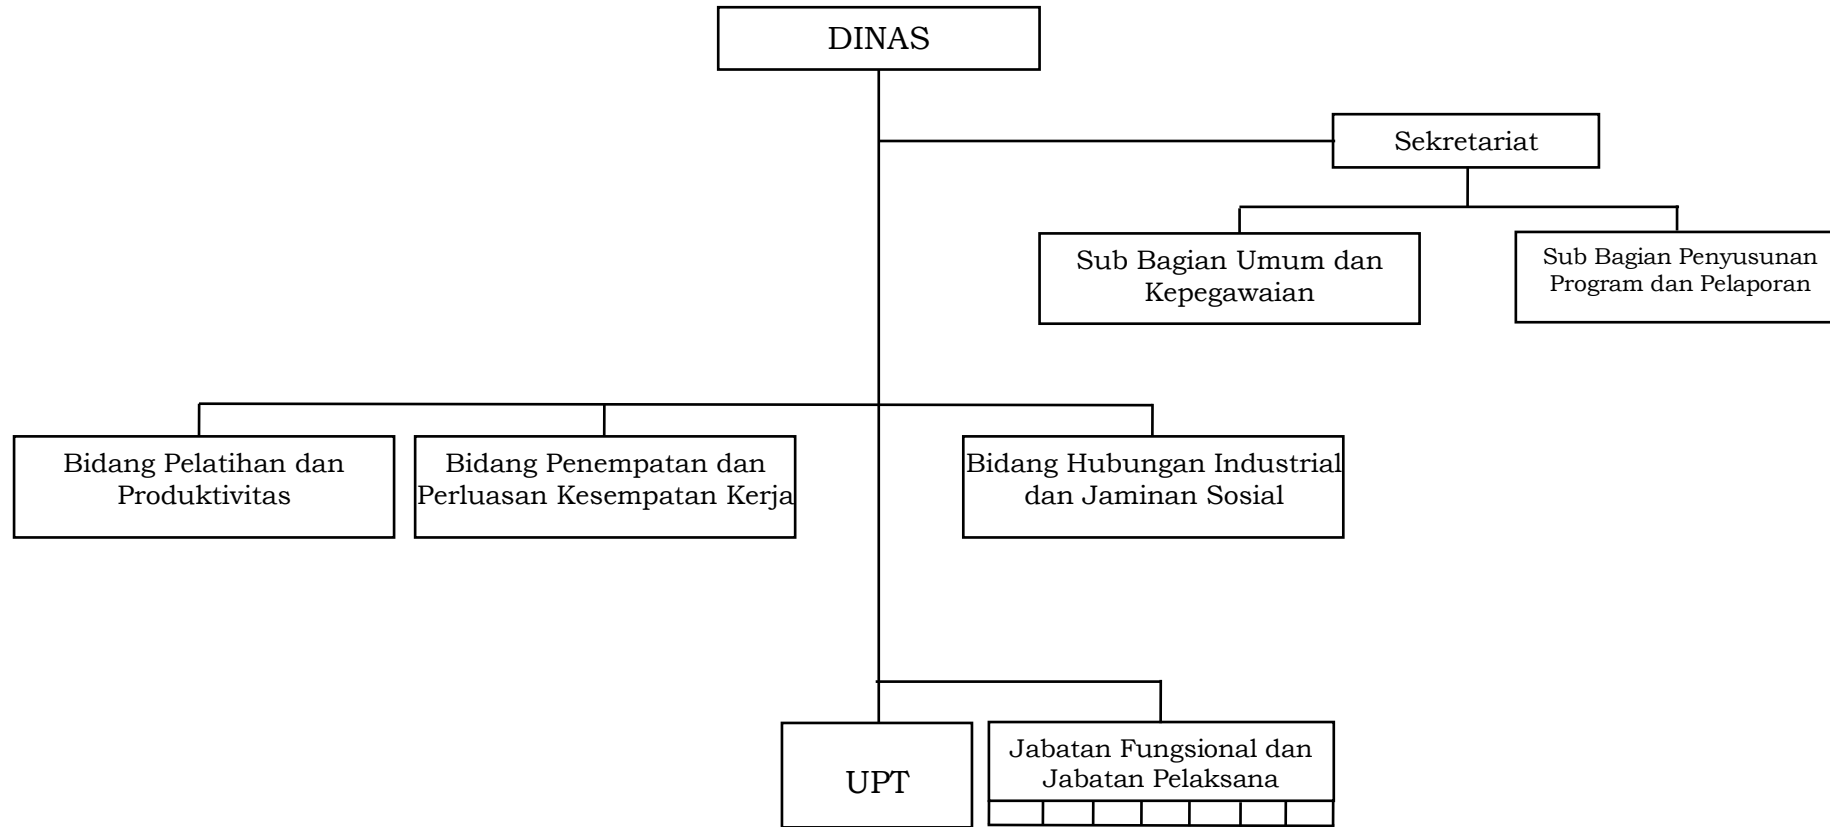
DINAS

Sekretariat

Sub Bagian Umum dan Kepegawaian

Sub Bagian Penyusunan Program dan Pelaporan

Bidang Pelatihan dan Produktivitas

Bidang Penempatan dan Perluasan Kesempatan Kerja

Bidang Hubungan Industrial dan Jaminan Sosial

UPT

Jabatan Fungsional dan Jabatan Pelaksana